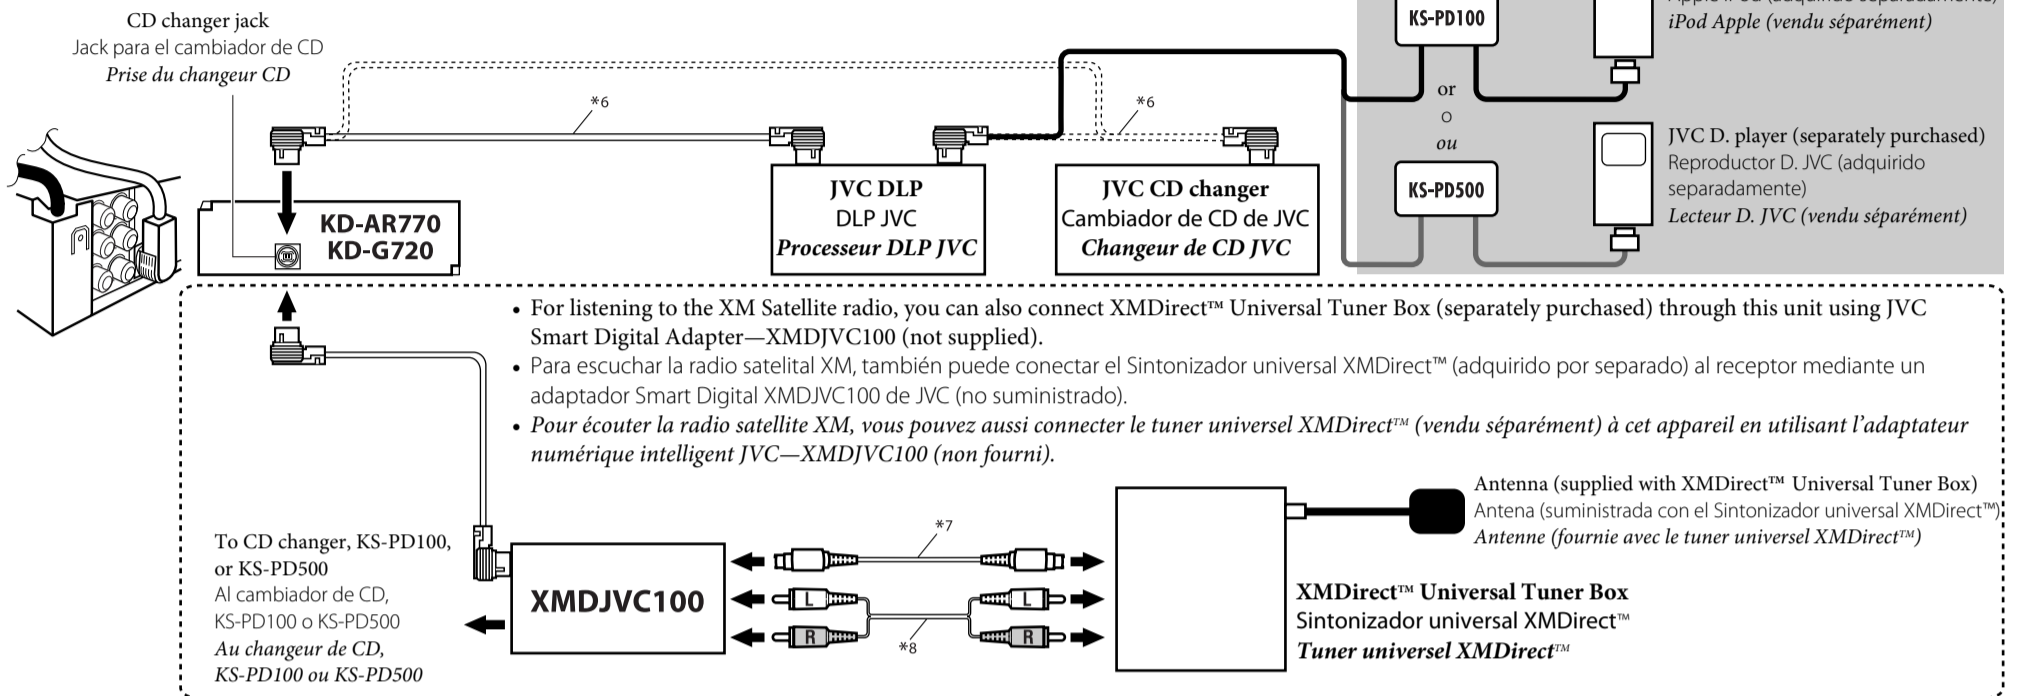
CD changer jack
Jack para el cambiador de CD
*Prise du changeur CD*

*6

*6

KS-PD100

Apple iPod (adquirido separadamente) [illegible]
*iPod Apple (vendu séparément)*

or
o
*ou*

JVC D. player (separately purchased)
Reproductor D. JVC (adquirido separadamente)
*Lecteur D. JVC (vendu séparément)*

KS-PD500

KD-AR770
KD-G720

**JVC DLP**
DLP JVC
***Processeur DLP JVC***

**JVC CD changer**
Cambiador de CD de JVC
***Changeur de CD JVC***

• For listening to the XM Satellite radio, you can also connect XMDirect™ Universal Tuner Box (separately purchased) through this unit using JVC Smart Digital Adapter—XMDJVC100 (not supplied).
• Para escuchar la radio satelital XM, también puede conectar el Sintonizador universal XMDirect™ (adquirido por separado) al receptor mediante un adaptador Smart Digital XMDJVC100 de JVC (no suministrado).
• *Pour écouter la radio satellite XM, vous pouvez aussi connecter le tuner universel XMDirect™ (vendu séparément) à cet appareil en utilisant l'adaptateur numérique intelligent JVC—XMDJVC100 (non fourni).*

Antenna (supplied with XMDirect™ Universal Tuner Box)
Antena (suministrada con el Sintonizador universal XMDirect™)
*Antenne (fournie avec le tuner universel XMDirect™)*

*7

To CD changer, KS-PD100, or KS-PD500
Al cambiador de CD, KS-PD100 o KS-PD500
*Au changeur de CD, KS-PD100 ou KS-PD500*

XMDJVC100

L
R
L
R

*8

**XMDirect™ Universal Tuner Box**
Sintonizador universal XMDirect™
***Tuner universel XMDirect™***